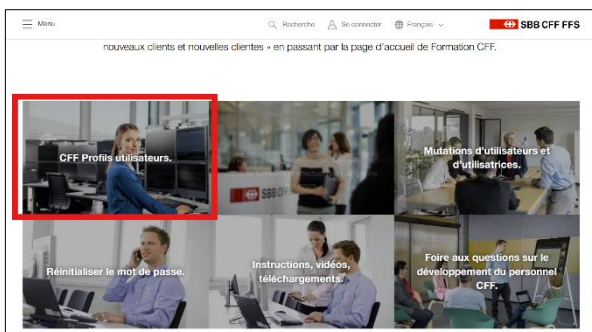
Menu

Recherche

Se connecter

Français

SBB CFF FFS

nouveaux clients et nouvelles clientes » en passant par la page d'accueil de Formation CFF.

CFF Profils utilisateurs.

Mutations d'utilisateurs et d'utilisatrices.

Réinitialiser le mot de passe.

Instructions, vidéos, téléchargements.

Foire aux questions sur le développement du personnel CFF.